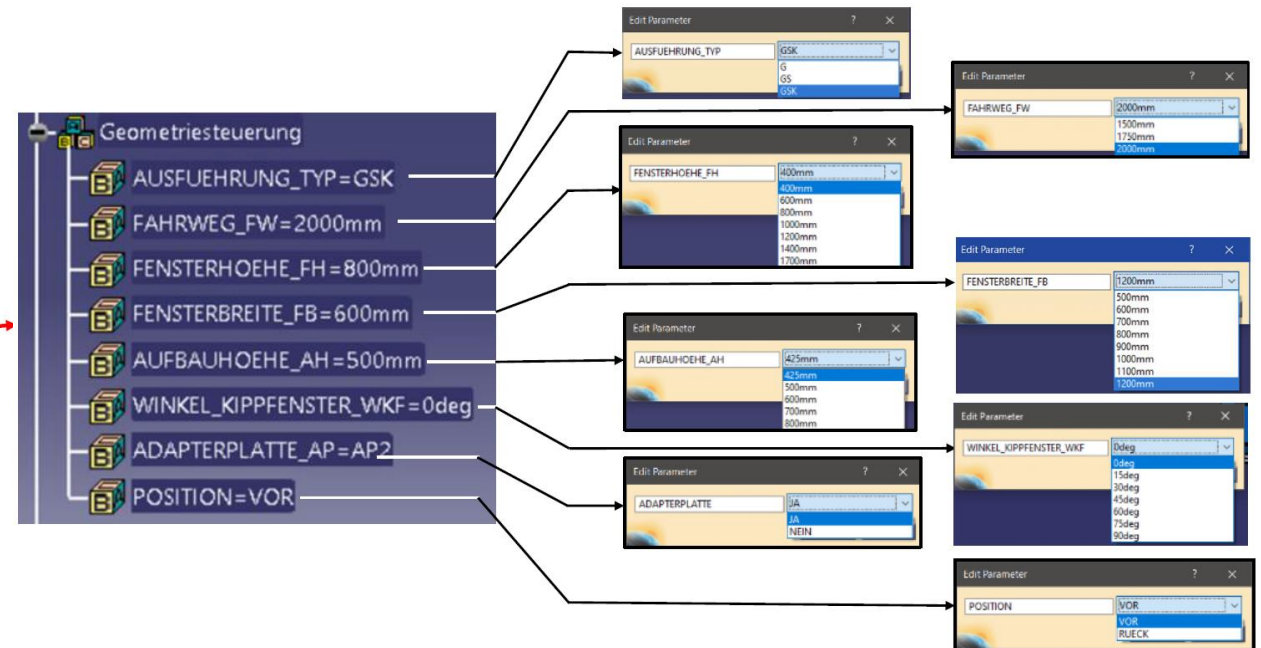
Geometriesteuerung
AUSFUEHRUNG_TYP=GSK
FAHRWEG_FW=2000mm
FENSTERHOEHE_FH=800mm
FENSTERBREITE_FB=600mm
AUFBAUHOEHE_AH=500mm
WINKEL_KIPPFENSTER_WKF=0deg
ADAPTERPLATTE_AP=AP2
POSITION=VOR

Edit Parameter ? ×
AUSFUEHRUNG_TYP GSK
G
GS
GSK

Edit Parameter ? ×
FAHRWEG_FW 2000mm
1500mm
1750mm
2000mm

Edit Parameter ? ×
FENSTERHOEHE_FH 400mm
400mm
600mm
800mm
1000mm
1200mm
1400mm
1700mm

Edit Parameter ? ×
FENSTERBREITE_FB 1200mm
500mm
600mm
700mm
800mm
900mm
1000mm
1100mm
1200mm

Edit Parameter ? ×
AUFBAUHOEHE_AH 425mm
425mm
500mm
600mm
700mm
800mm

Edit Parameter ? ×
WINKEL_KIPPFENSTER_WKF 0deg
0deg
15deg
30deg
45deg
60deg
75deg
90deg

Edit Parameter ? ×
ADAPTERPLATTE JA
JA
NEIN

Edit Parameter ? ×
POSITION VOR
VOR
RUECK